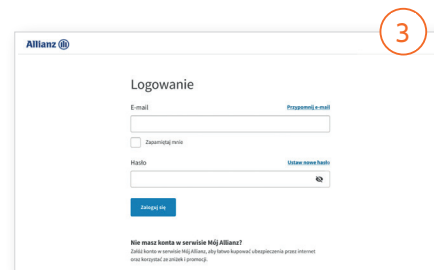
3

Allianz

Logowanie

E-mail

Przypomnij e-mail

Zapamiętaj mnie

Hasło

Ustaw nowe hasło

Zaloguj się

Nie masz konta w serwisie Mój Allianz?

Załóż konto w serwisie Mój Allianz, aby łatwo kupować ubezpieczenia przez internet oraz korzystać ze zniżek i promocji.